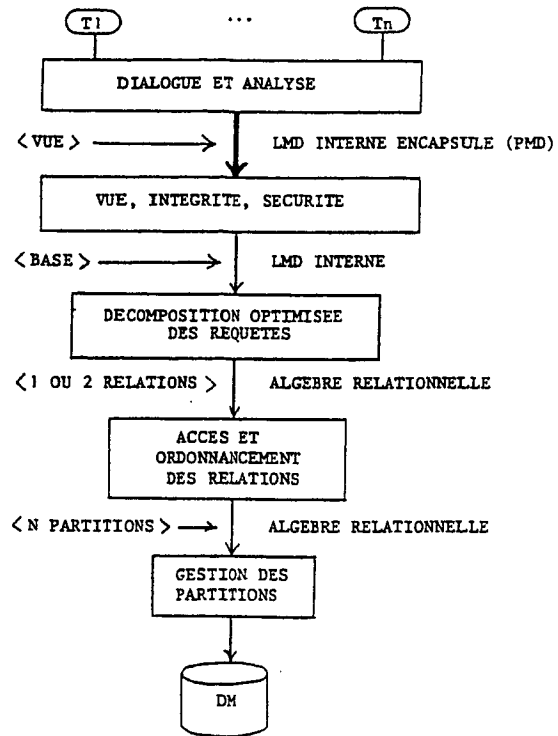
T1 ... Tn

DIALOGUE ET ANALYSE

< VUE > LMD INTERNE ENCAPSULE (PMD)

VUE, INTEGRITE, SECURITE

< BASE > LMD INTERNE

DECOMPOSITION OPTIMISEE DES REQUETES

< 1 OU 2 RELATIONS > ALGEBRE RELATIONNELLE

ACCES ET ORDONNANCEMENT DES RELATIONS

< N PARTITIONS > ALGEBRE RELATIONNELLE

GESTION DES PARTITIONS

DM